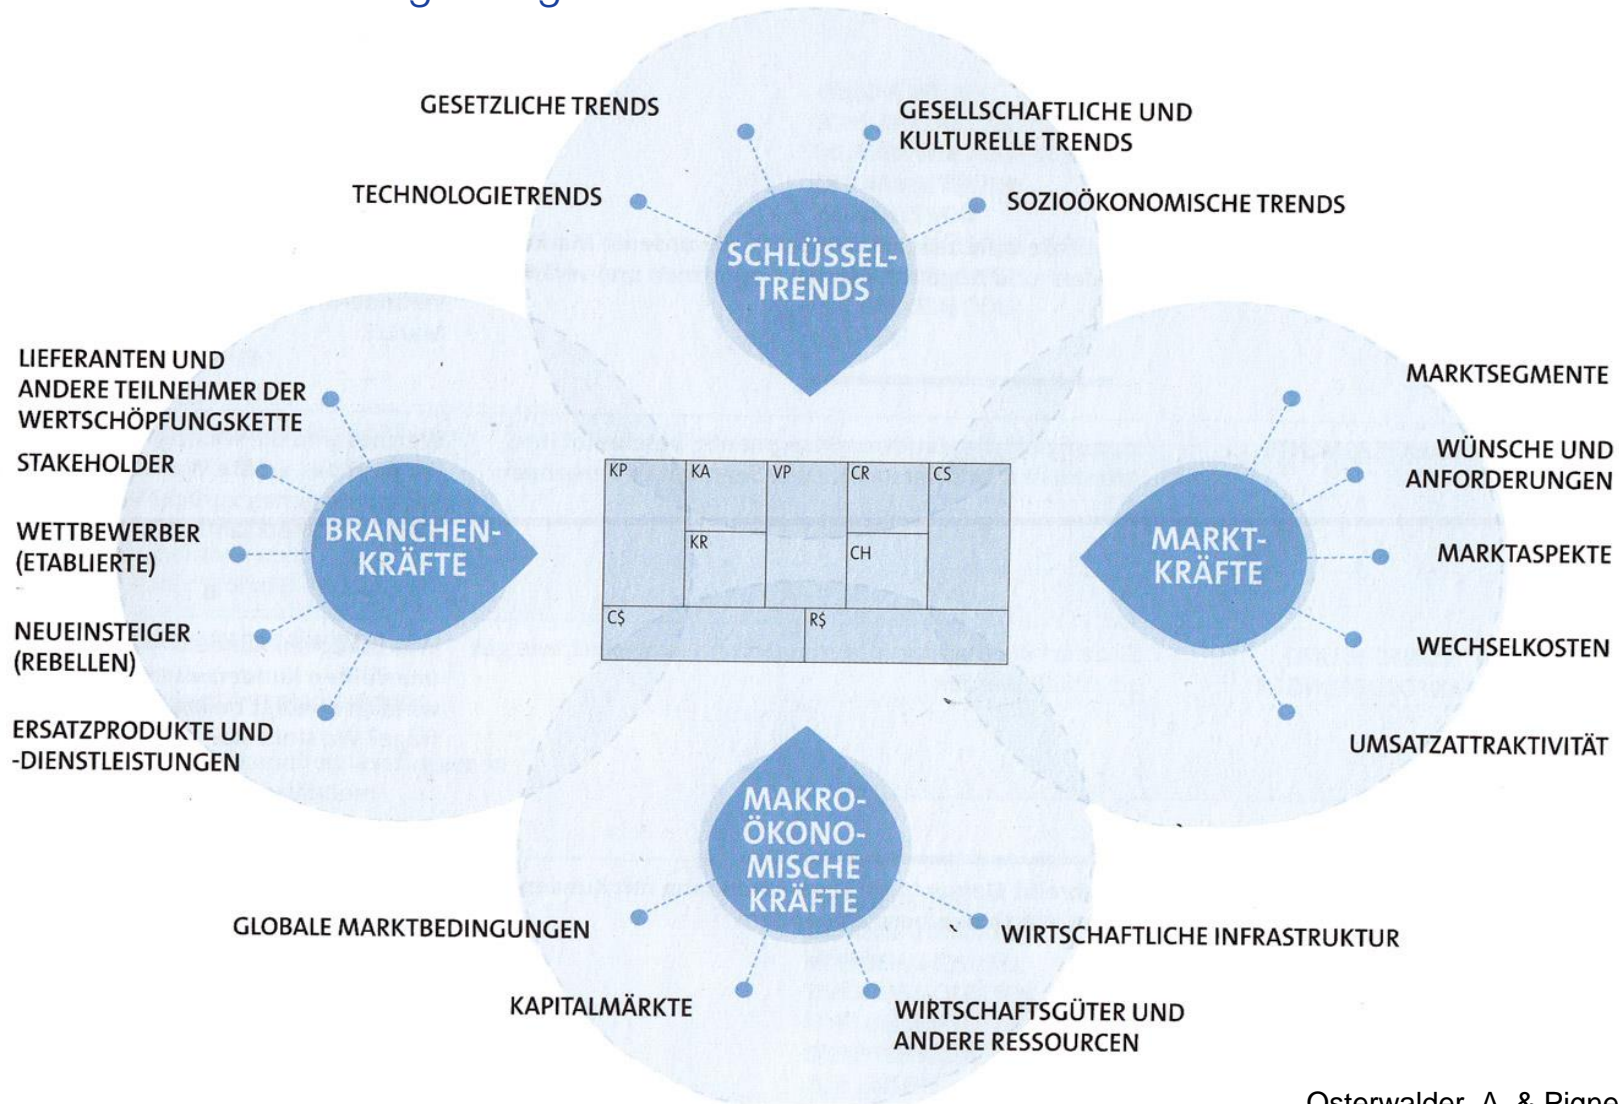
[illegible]

GESETZLICHE TRENDS

GESELLSCHAFTLICHE UND KULTURELLE TRENDS

TECHNOLOGIETRENDS

SOZIOÖKONOMISCHE TRENDS

SCHLÜSSEL-TRENDS

LIEFERANTEN UND ANDERE TEILNEHMER DER WERTSCHÖPFUNGSKETTE

STAKEHOLDER

WETTBEWERBER (ETABLIERTE)

NEUEINSTEIGER (REBELLEN)

ERSATZPRODUKTE UND -DIENSTLEISTUNGEN

BRANCHEN-KRÄFTE

| KP | KA | VP | CR | CS |
|---|---|---|---|---|
| | KR | | CH | |
| C$ | | R$ | | |

MARKT-KRÄFTE

MARKTSEGMENTE

WÜNSCHE UND ANFORDERUNGEN

MARKTASPEKTE

WECHSELKOSTEN

UMSATZATTRAKTIVITÄT

MAKRO-ÖKONO-MISCHE KRÄFTE

GLOBALE MARKTBEDINGUNGEN

WIRTSCHAFTLICHE INFRASTRUKTUR

KAPITALMÄRKTE

WIRTSCHAFTSGÜTER UND ANDERE RESSOURCEN

Osterwalder, A. & Pigne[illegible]